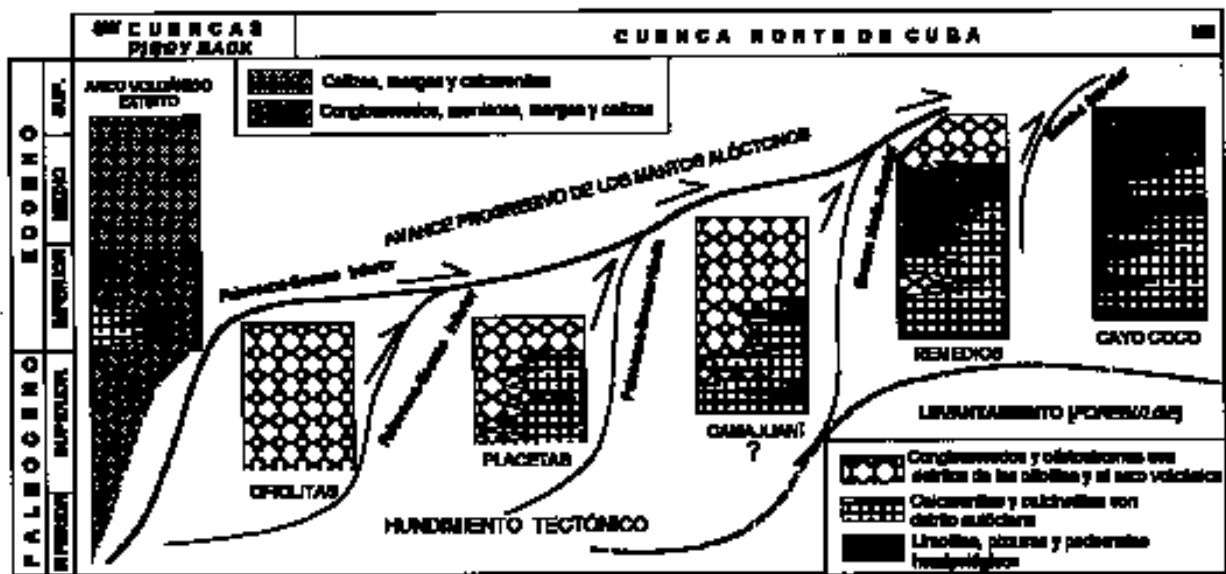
SW CUENCAS PIGGY BACK

CUENCA NORTE DE CUBA

NE

EOCENO

SUP.

MEDIO

INFERIOR

PALEOCENO

SUPERIOR

INFERIOR

ARCO VOLCÁNICO EXTINTO

Calizas, margas y calcarenitas

Conglomerados, areniscas, margas y calizas

AVANCE PROGRESIVO DE LOS MANTOS ALÓCTONOS

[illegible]

OFIOLITAS

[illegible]

PLACETAS

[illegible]

CAMAJUANÍ

?

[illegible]

REMEDIOS

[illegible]

CAYO COCO

LEVANTAMIENTO (FOREBULGE)

HUNDIMIENTO TECTÓNICO

Conglomerados y olistostromas con detritos de las ofiolitas y el arco volcánico

Calcarenitas y calcirruditas con detrito ofiolítico

Limolitas, pizarras y pedernales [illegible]